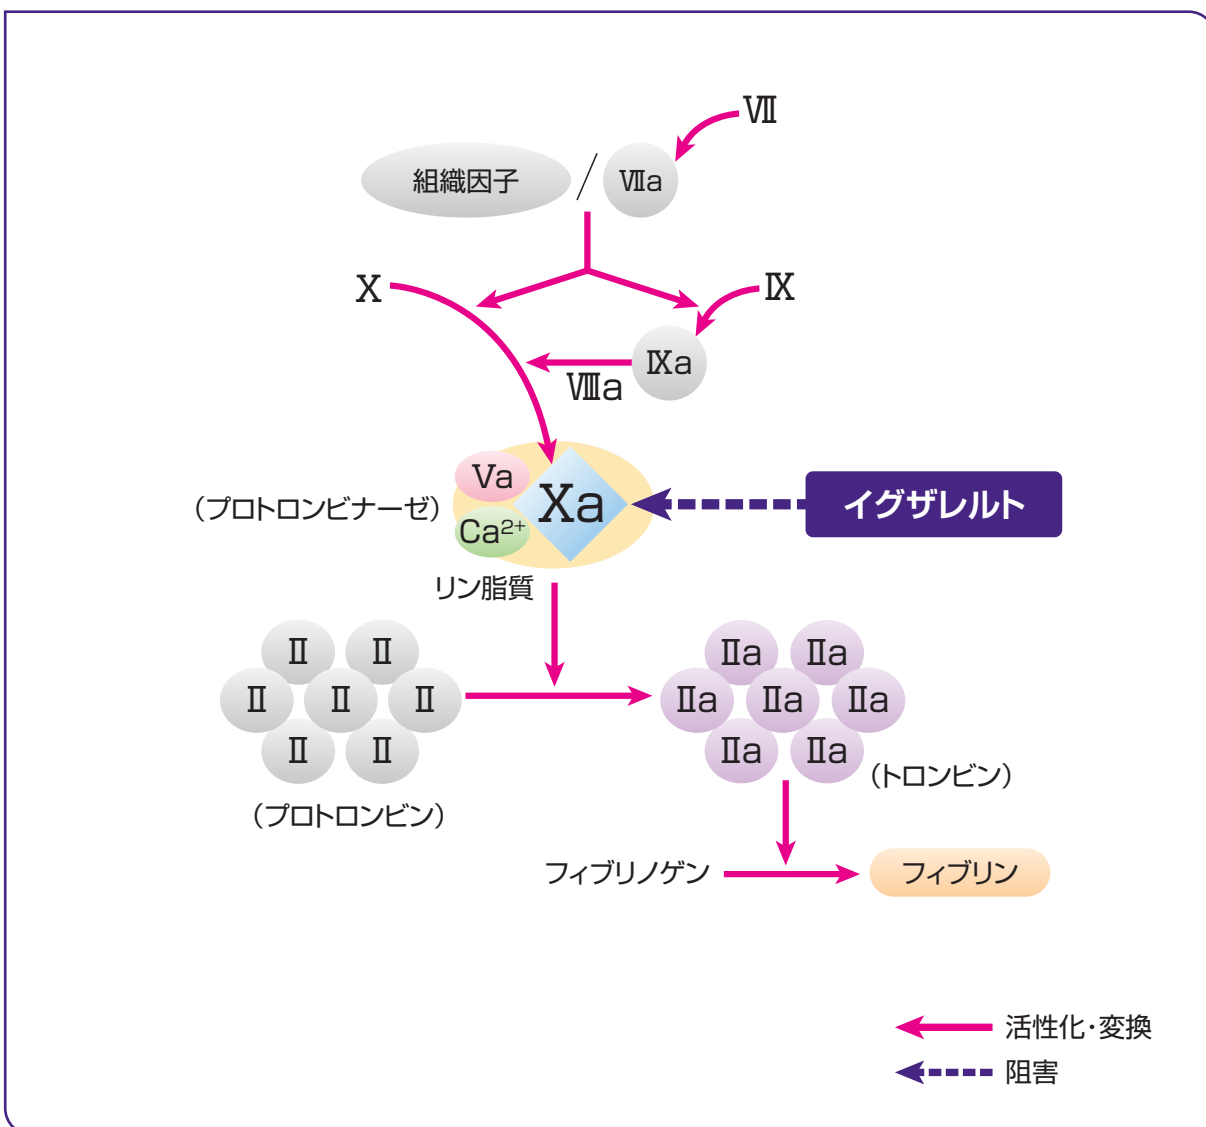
Ⅶ

組織因子 / Ⅶa

Ⅹ

Ⅸ

Ⅸa

Ⅷa

Va

Xa

$Ca^{2+}$

（プロトロンビナーゼ）

イグザレルト

リン脂質

Ⅱ Ⅱ Ⅱ Ⅱ Ⅱ Ⅱ Ⅱ

（プロトロンビン）

Ⅱa Ⅱa Ⅱa Ⅱa Ⅱa Ⅱa Ⅱa

（トロンビン）

フィブリノゲン

フィブリン

活性化・変換

阻害